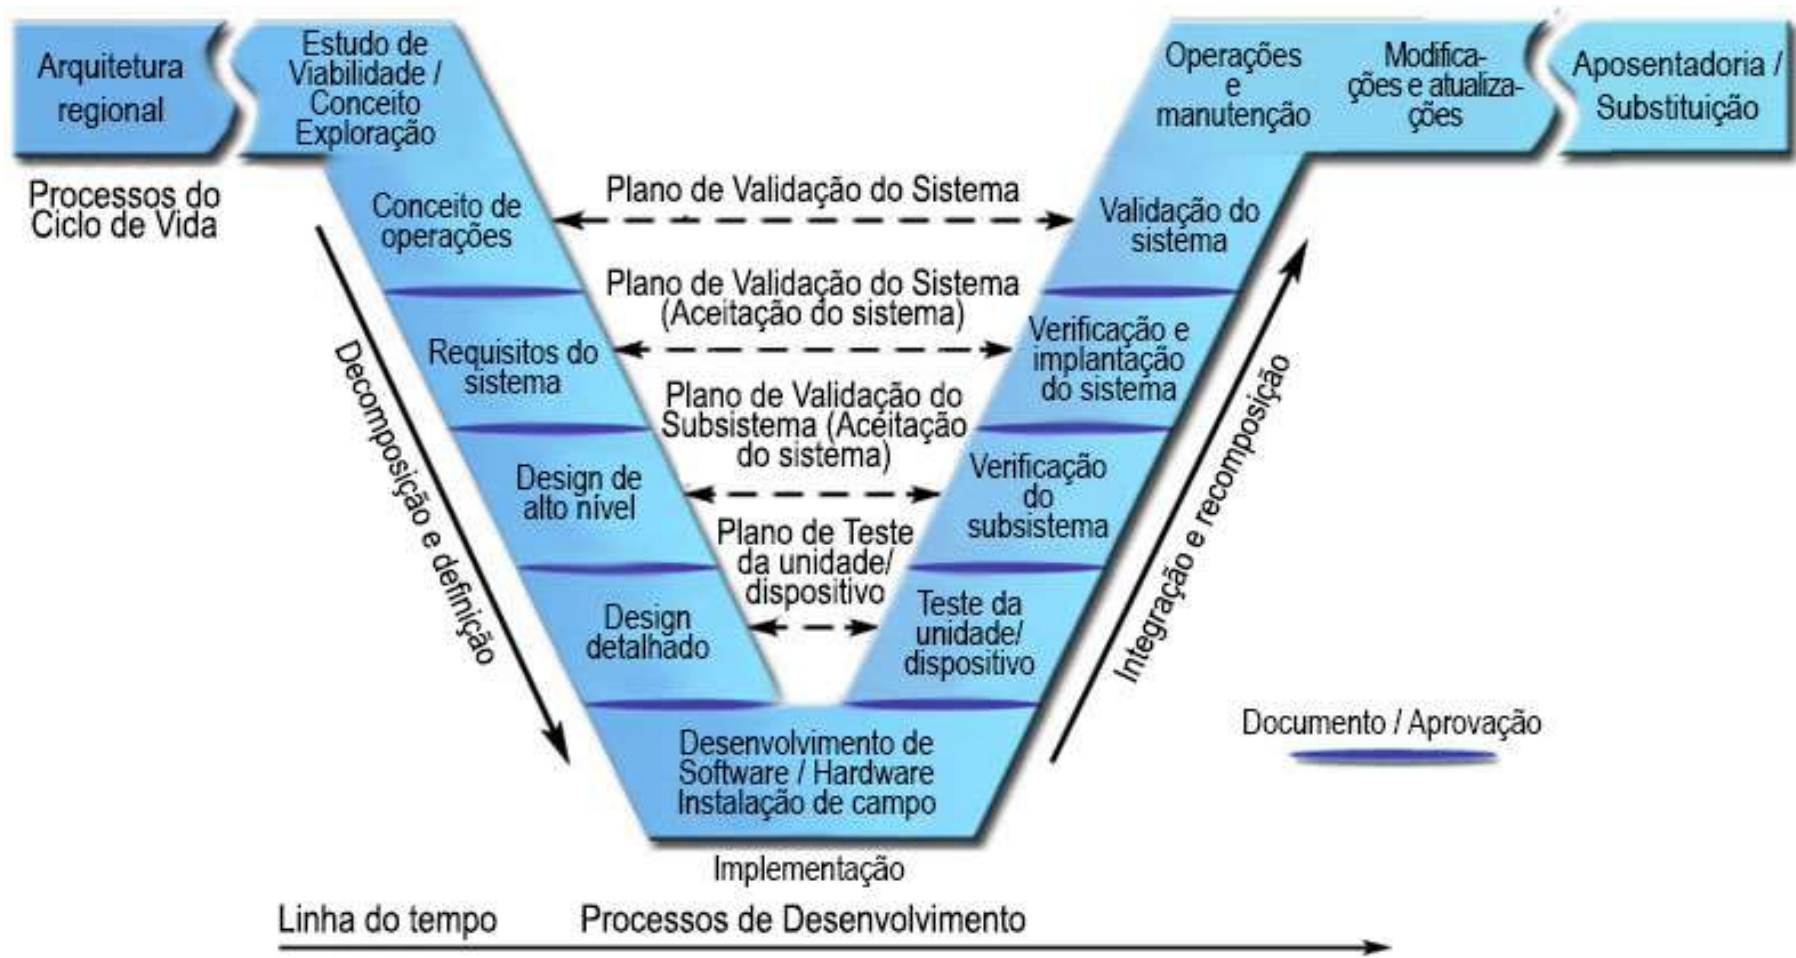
Arquitetura regional

Estudo de Viabilidade / Conceito Exploração

Operações e manutenção

Modificações e atualizações

Aposentadoria / Substituição

Processos do Ciclo de Vida

Conceito de operações

Plano de Validação do Sistema

Validação do sistema

Plano de Validação do Sistema (Aceitação do sistema)

Requisitos do sistema

Verificação e implantação do sistema

Plano de Validação do Subsistema (Aceitação do sistema)

Design de alto nível

Verificação do subsistema

Plano de Teste da unidade/ dispositivo

Design detalhado

Teste da unidade/ dispositivo

Decomposição e definição

Integração e recomposição

Documento / Aprovação

Desenvolvimento de Software / Hardware Instalação de campo

Implementação

Linha do tempo

Processos de Desenvolvimento